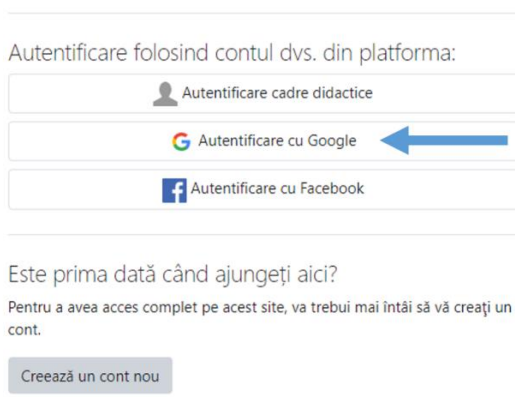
Autentificare folosind contul dvs. din platforma:

Autentificare cadre didactice

Autentificare cu Google

Autentificare cu Facebook

Este prima dată când ajungeţi aici?

Pentru a avea acces complet pe acest site, va trebui mai întâi să vă creaţi un cont.

Creează un cont nou